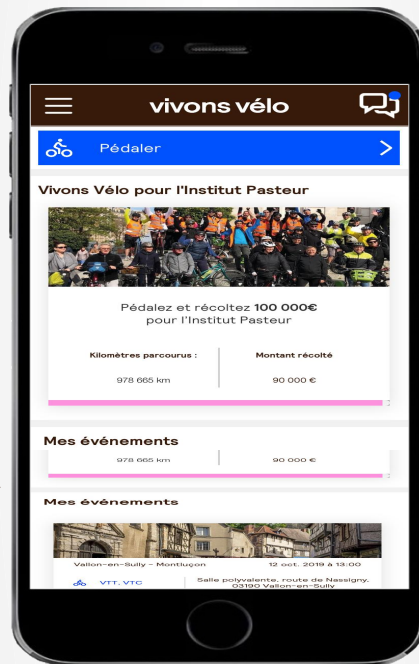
vivons vélo

Pédaler

Vivons Vélo pour l'Institut Pasteur

Pédalez et récoltez 100 000€ pour l'Institut Pasteur

| Kilomètres parcourus : | Montant récolté |
|---|---|
| 978 665 km | 90 000 € |

Mes événements

| 978 665 km | 90 000 € |
|---|---|

Mes événements

Vallon-en-Sully - Montluçon 12 oct. 2019 à 13:00

VTT, VTC

Salle polyvalente, route de Nassigny, 03190 Vallon-en-Sully